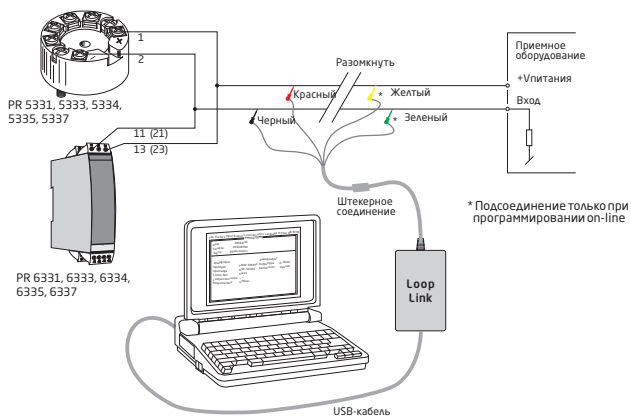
1

2

PR 5331, 5333, 5334, 5335, 5337

11 (21)

13 (23)

PR 6331, 6333, 6334, 6335, 6337

Разомкнуть

Красный

Черный

* Желтый

* Зеленый

Приемное оборудование

+Uпитания

Вход

Штекерное соединение

* Подсоединение только при программировании on-line

Loop Link

USB-кабель